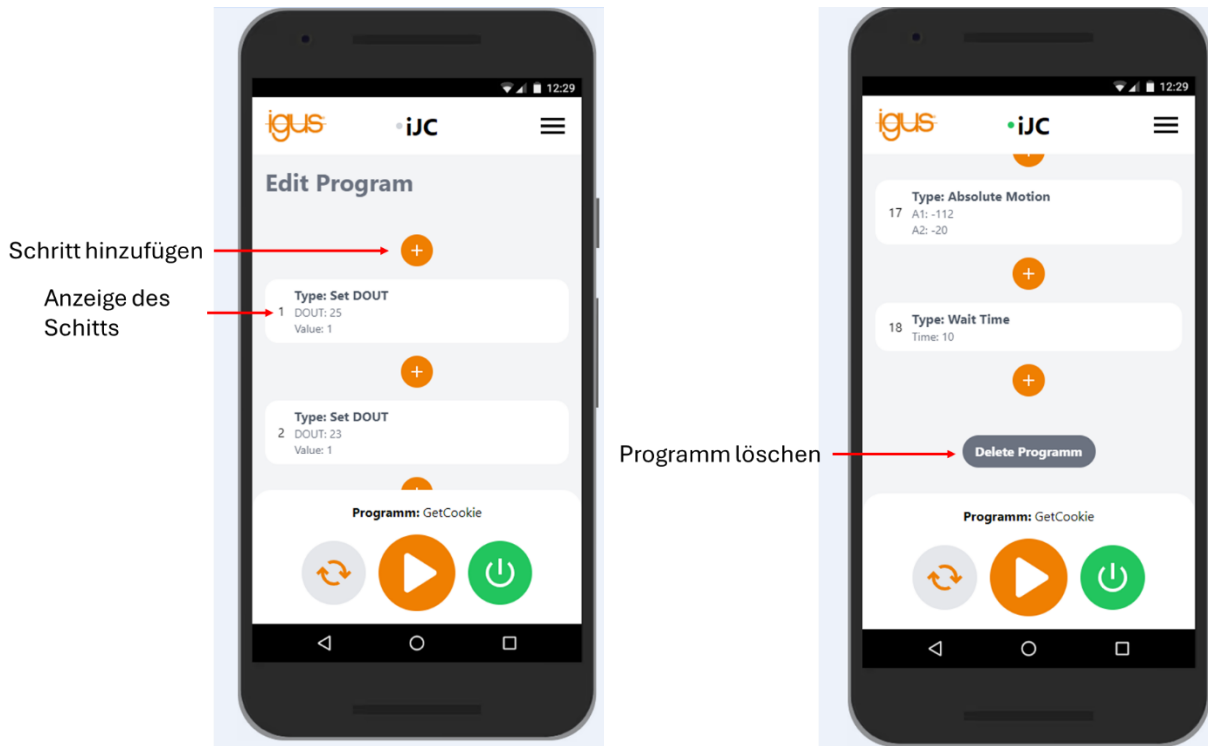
12:29

igus

iJC

Edit Program

Schritt hinzufügen

+

Anzeige des Schitts

1 Type: Set DOUT
DOUT: 25
Value: 1

+

2 Type: Set DOUT
DOUT: 23
Value: 1

Programm: GetCookie

12:29

igus

iJC

17 Type: Absolute Motion
A1: -112
A2: -20

+

18 Type: Wait Time
Time: 10

+

Programm löschen

Delete Programm

Programm: GetCookie